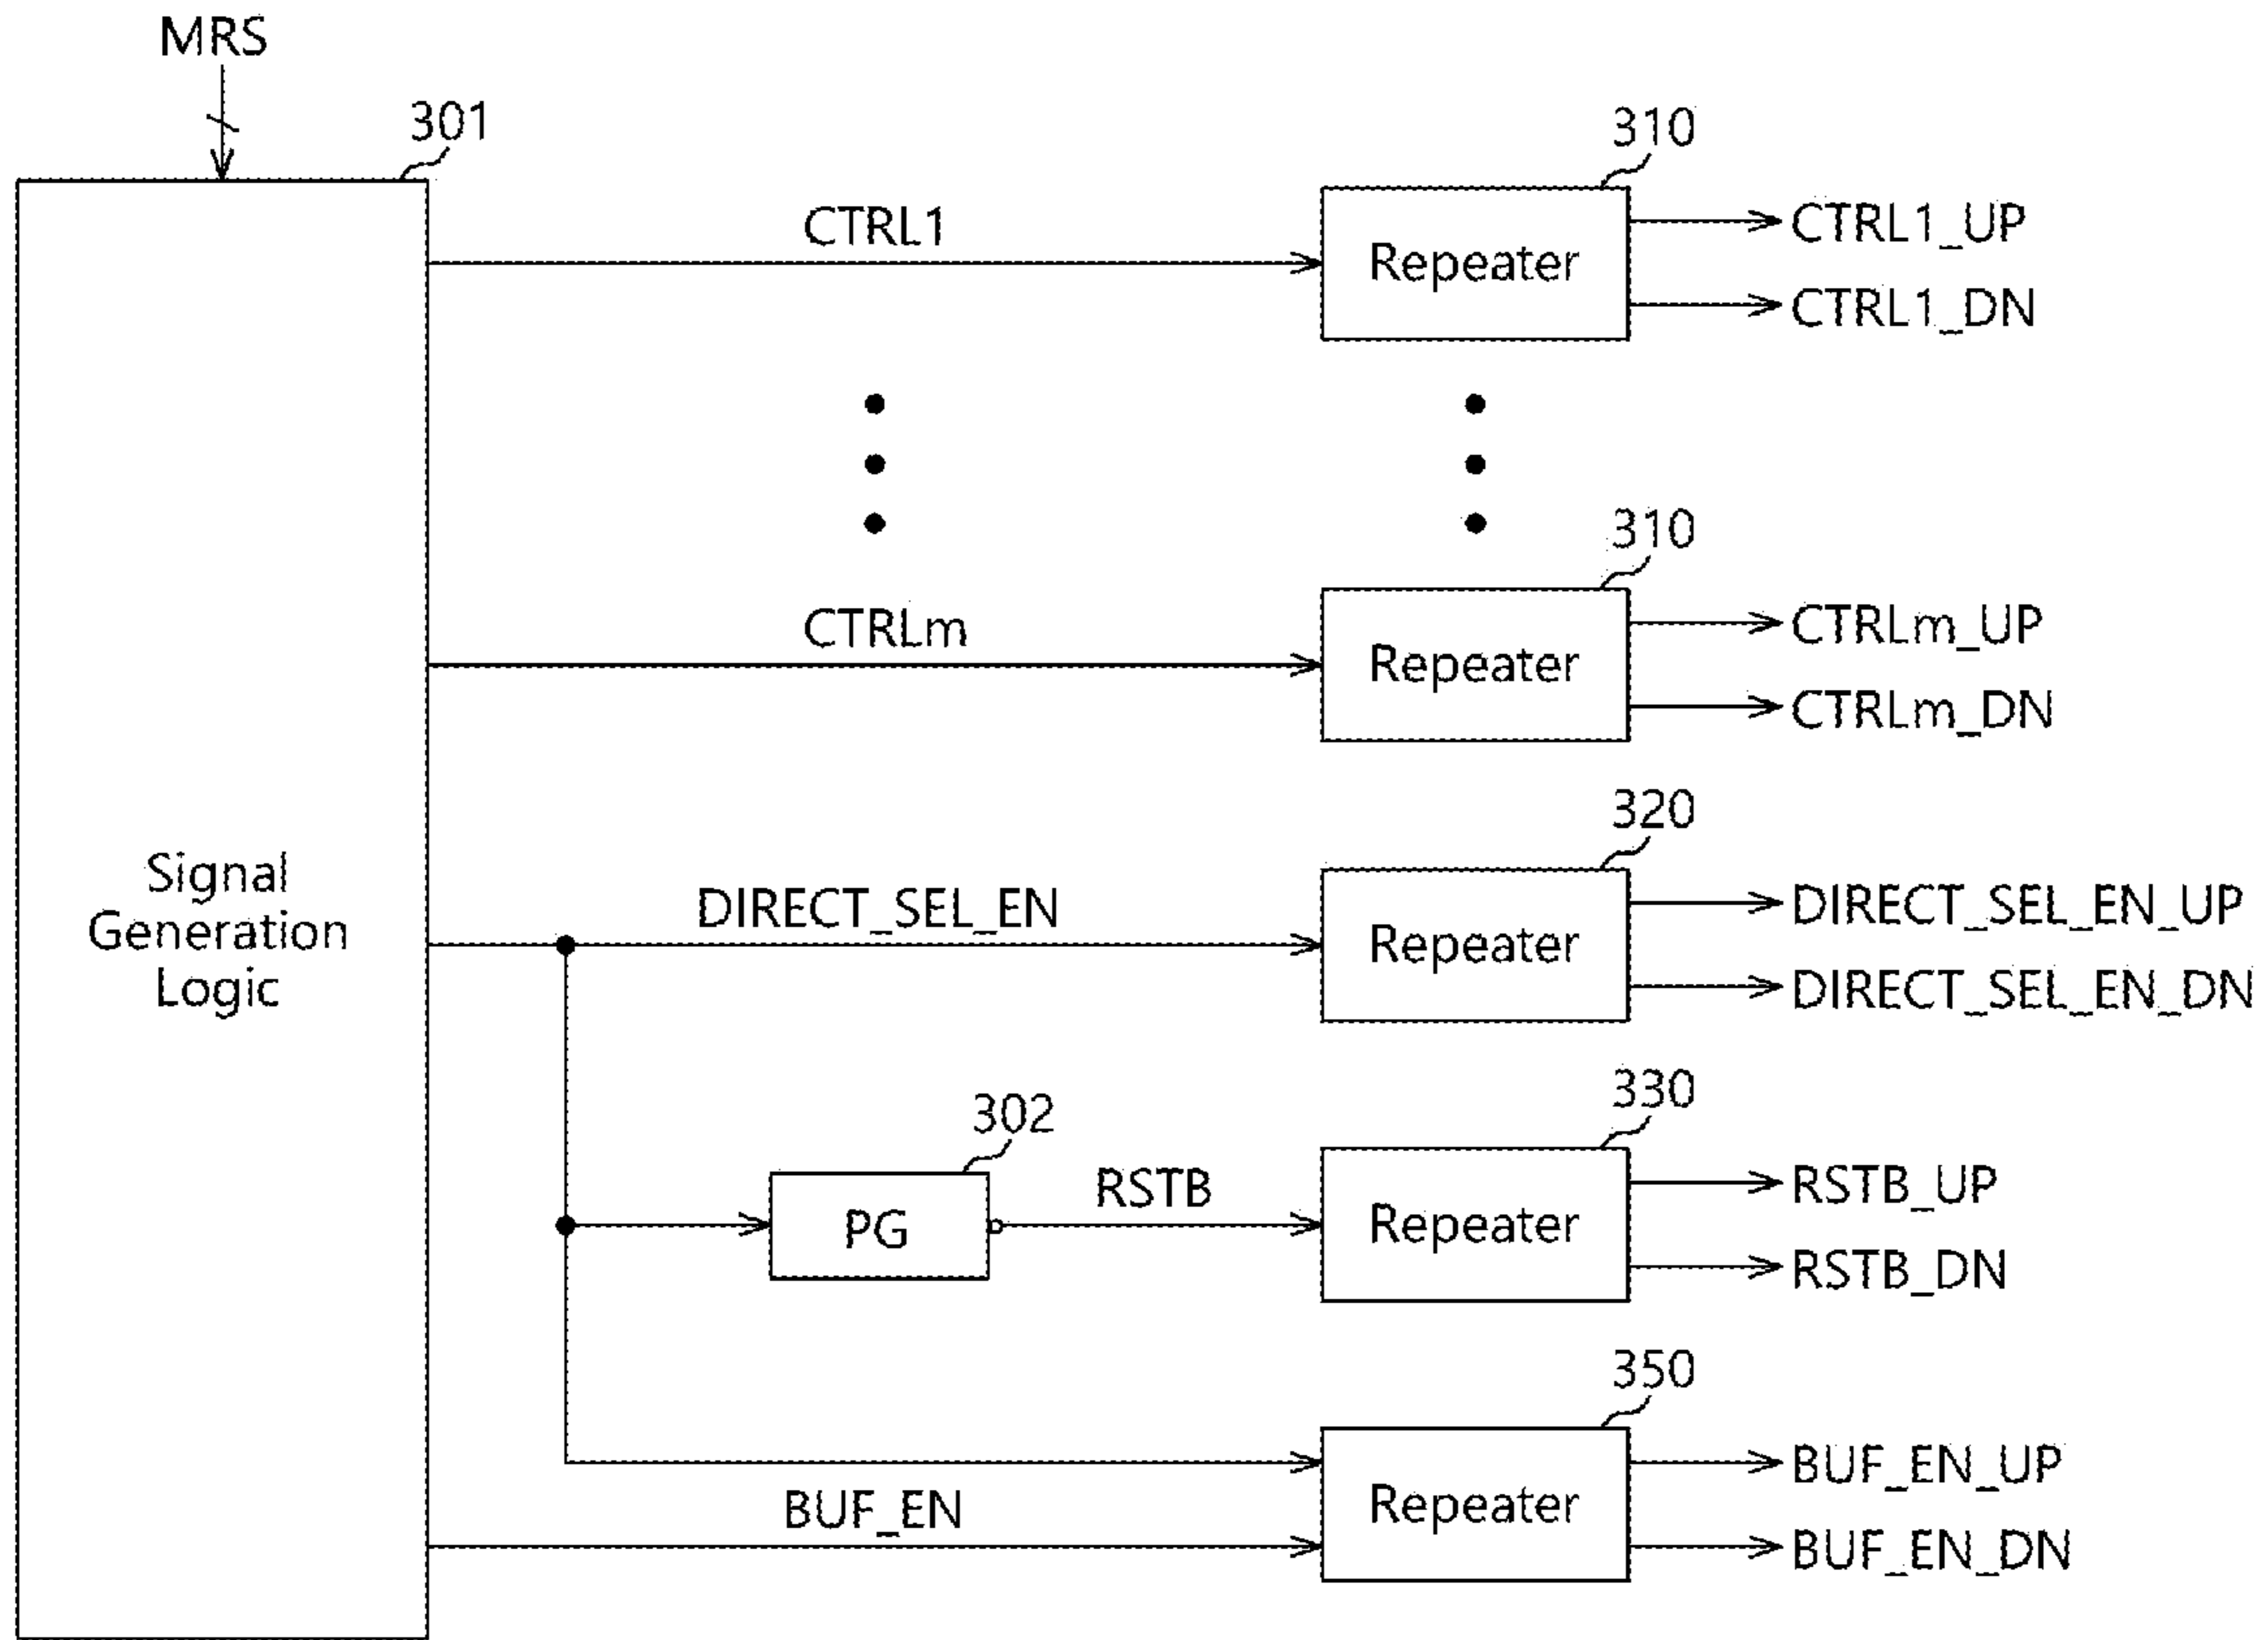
MRS

301

Signal Generation Logic

310

CTRL1

Repeater

CTRL1_UP

CTRL1_DN

310

CTRLm

Repeater

CTRLm_UP

CTRLm_DN

320

DIRECT_SEL_EN

Repeater

DIRECT_SEL_EN_UP

DIRECT_SEL_EN_DN

302

PG

RSTB

330

Repeater

RSTB_UP

RSTB_DN

350

BUF_EN

Repeater

BUF_EN_UP

BUF_EN_DN